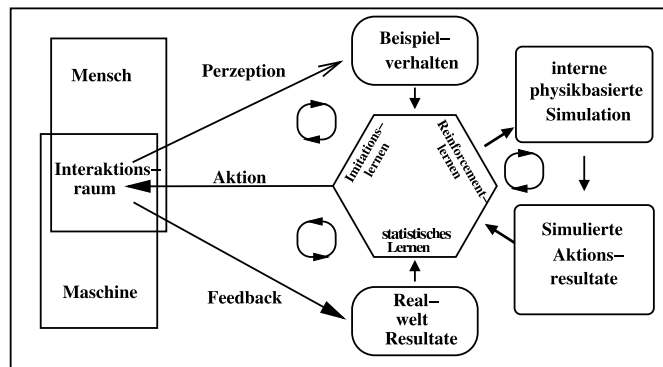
Mensch

Interaktionsraum

Maschine

Perzeption

Aktion

Feedback

Beispielverhalten

Imitationslernen

Reinforcementlernen

statistisches Lernen

interne physikbasierte Simulation

Simulierte Aktionsresultate

Realwelt Resultate